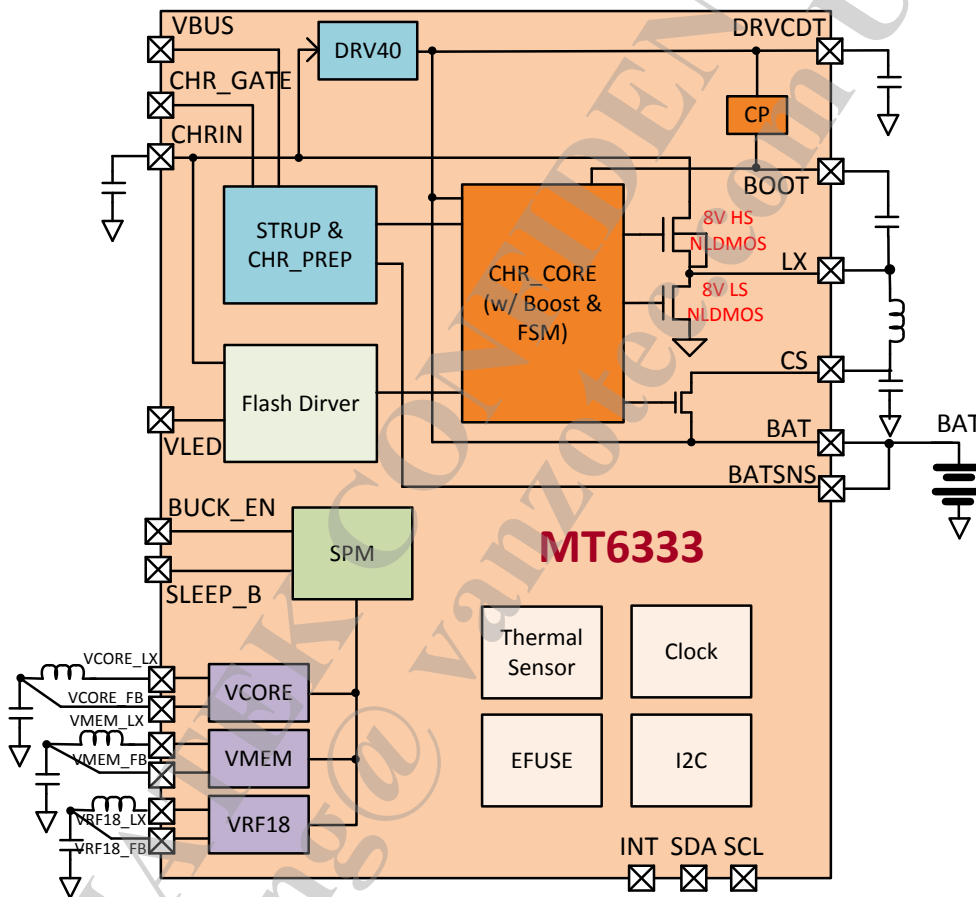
VBUS
CHR_GATE
CHRIN
DRV40
DRVCDT
CP
BOOT
STRUP & CHR_PREP
CHR_CORE (w/ Boost & FSM)
8V HS NLDMOS
LX
8V LS NLDMOS
CS
Flash Dirver
VLED
BAT
BATSNS
BAT
BUCK_EN
SPM
SLEEP_B
MT6333
Thermal Sensor
Clock
VCORE_LX
VCORE_FB
VCORE
VMEM_LX
VMEM_FB
VMEM
EFUSE
I2C
VRF18_LX
VRF18_FB
VRF18
INT
SDA
SCL
MEDIATEK CONFIDENTIAL
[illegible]ng@vanzotec.com